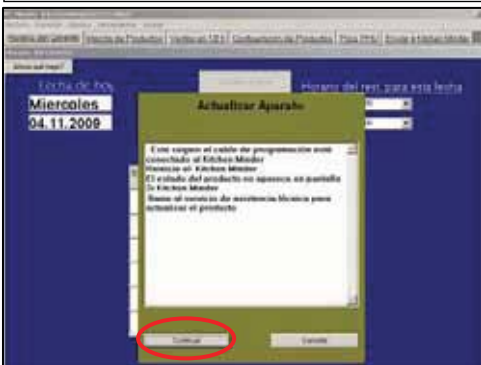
Fecha de hoy
Miercoles
04.11.2009

Horario del rest. para esta fecha

Actualizar Aparato

Este cargue el cable de programación esté conectado al Kitchen Minder
Verifique el Kitchen Minder
El estado del producto se aparece en pantalla 
Di Kitchen Minder
Llame al servicio de asistencia técnica para actualizar el producto

Continuar
Cancelar